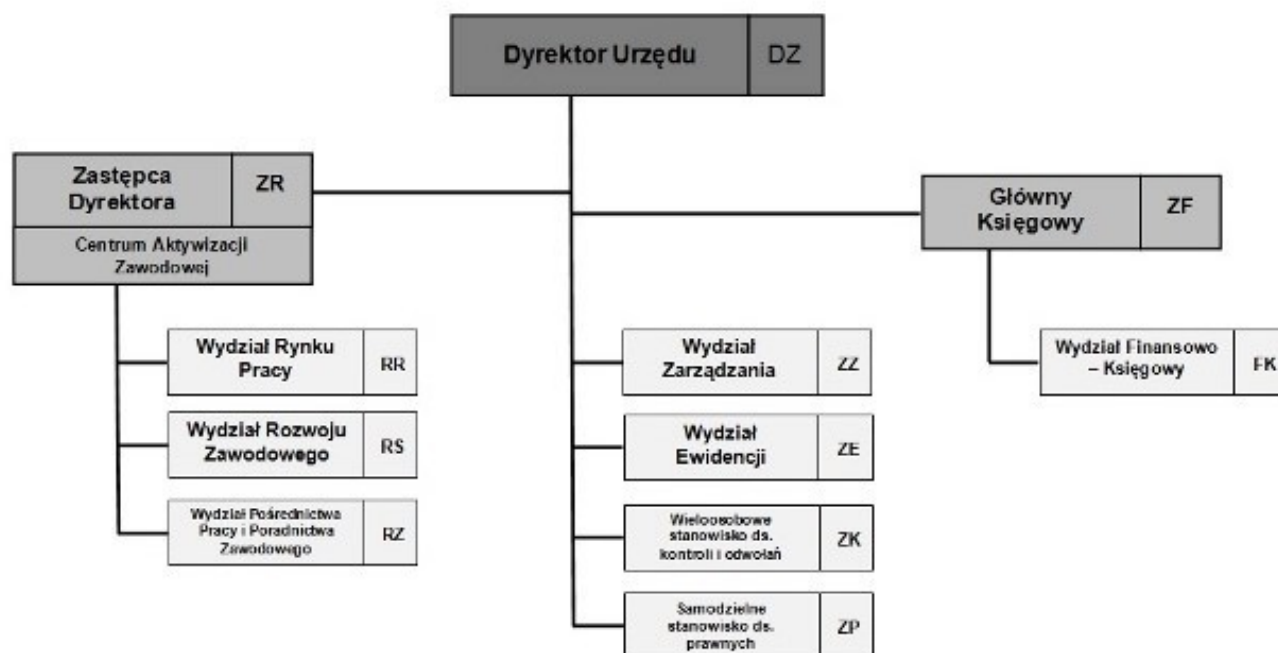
Dyrektor Urzędu DZ

Zastępca Dyrektora ZR

Centrum Aktywizacji Zawodowej

Główny Księgowy ZF

Wydział Rynku Pracy RR

Wydział Rozwoju Zawodowego RS

Wydział Pośrednictwa Pracy i Poradnictwa Zawodowego RZ

Wydział Zarządzania ZZ

Wydział Ewidencji ZE

Wieloosobowe stanowisko ds. kontroli i odwołań ZK

Samodzielne stanowisko ds. prawnych ZP

Wydział Finansowo – Księgowy FK